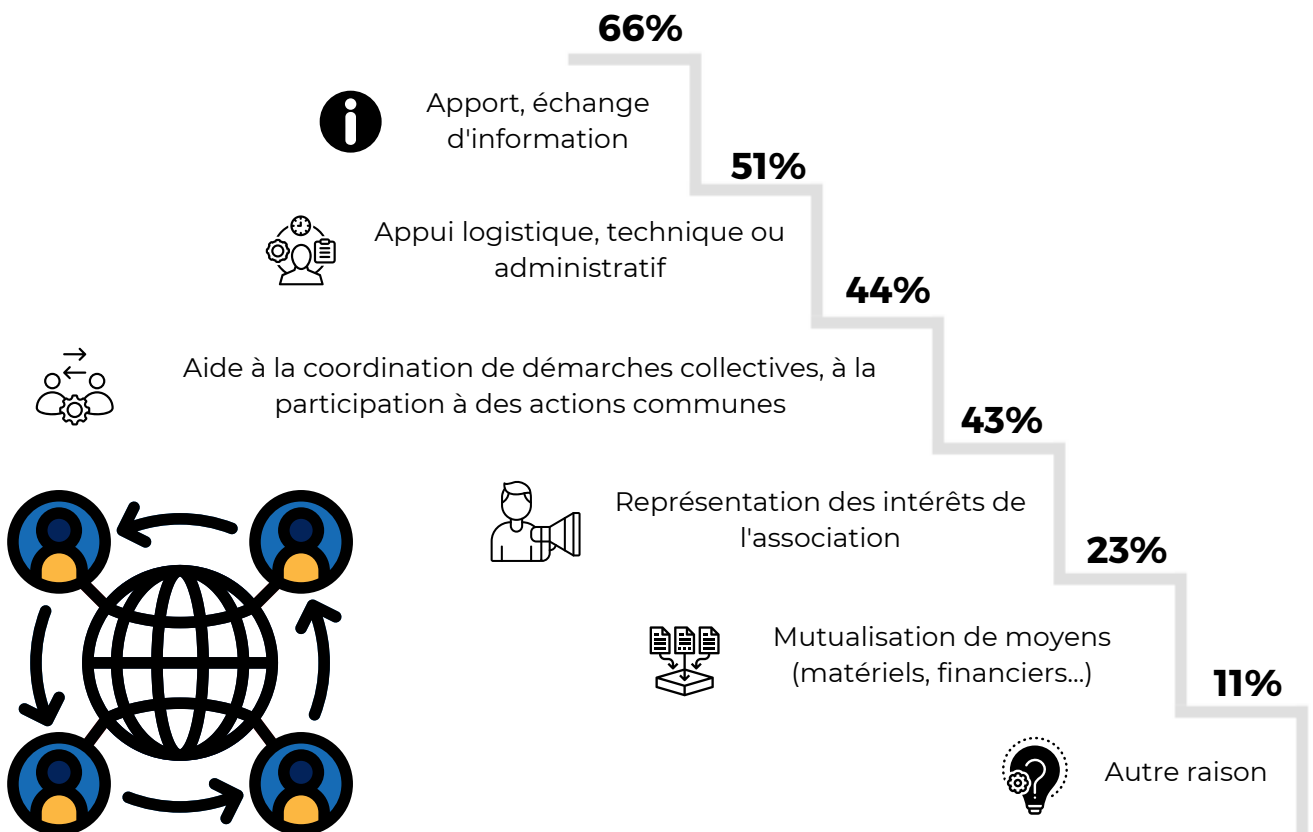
66%

Apport, échange d'information

51%

Appui logistique, technique ou administratif

44%

Aide à la coordination de démarches collectives, à la participation à des actions communes

43%

Représentation des intérêts de l'association

23%

Mutualisation de moyens (matériels, financiers...)

11%

Autre raison